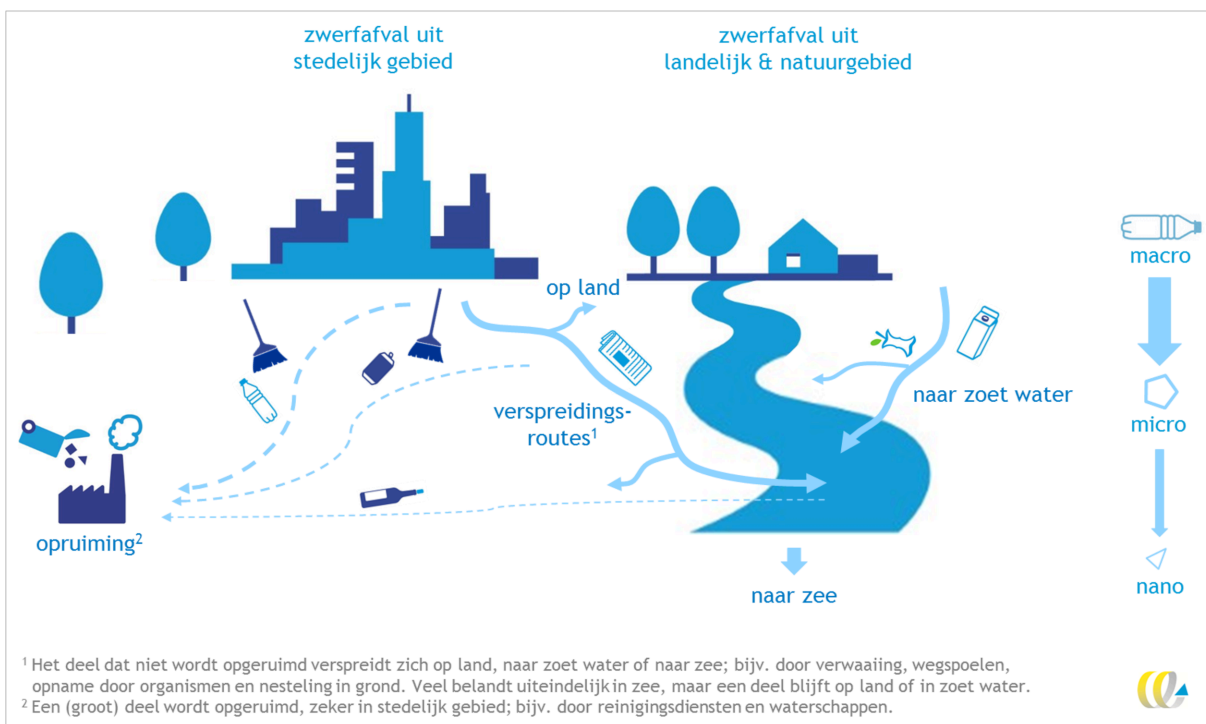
zwerfafval uit stedelijk gebied

zwerfafval uit landelijk & natuurgebied

op land

verspreidings-routes$^1$

naar zoet water

opruiming$^2$

naar zee

macro

micro

nano

$^1$ Het deel dat niet wordt opgeruimd verspreidt zich op land, naar zoet water of naar zee; bijv. door verwaaiing, wegspoelen, opname door organismen en nesteling in grond. Veel belandt uiteindelijk in zee, maar een deel blijft op land of in zoet water.
$^2$ Een (groot) deel wordt opgeruimd, zeker in stedelijk gebied; bijv. door reinigingsdiensten en waterschappen.